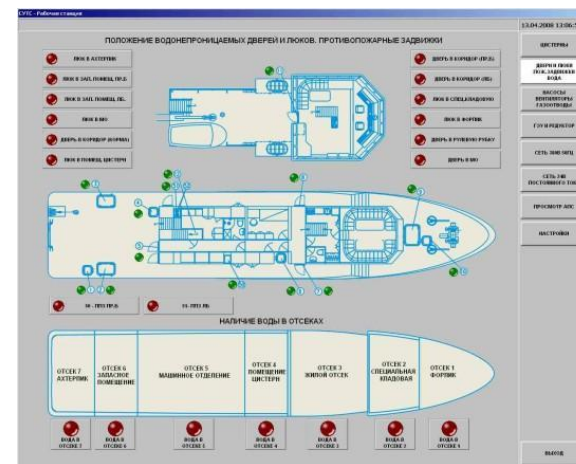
СУПС - Рабочая станция

13.04.2008 13:06

ПОЛОЖЕНИЕ ВОДОНЕПРОНИЦАЕМЫХ ДВЕРЕЙ И ЛЮКОВ. ПРОТИВОПОЖАРНЫЕ ЗАДВИЖКИ

ЛЮК В АХТЕРПИК
ЛЮК В ЗАП. ПОМЕЩ. ПР.Б
ЛЮК В ЗАП. ПОМЕЩ. ЛБ.
ЛЮК В МО
ДВЕРЬ В КОРИДОР (КОРМА)
ЛЮК В ПОМЕЩ. ЦИСТЕРН

ДВЕРЬ В КОРИДОР (ПР.Б)
ДВЕРЬ В КОРИДОР (ЛБ)
ЛЮК В СПЕЦ.КЛАДОВУЮ
ЛЮК В ФОРПИК
ДВЕРЬ В РУЛЕВУЮ РУБКУ
ДВЕРЬ В МО

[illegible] ПР.Б
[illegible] ЛБ

НАЛИЧИЕ ВОДЫ В ОТСЕКАХ

| ОТСЕК 7 АХТЕРПИК | ОТСЕК 6 ЗАПАСНОЕ ПОМЕЩЕНИЕ | ОТСЕК 5 МАШИННОЕ ОТДЕЛЕНИЕ | ОТСЕК 4 ПОМЕЩЕНИЕ ЦИСТЕРН | ОТСЕК 3 ЖИЛОЙ ОТСЕК | ОТСЕК 2 СПЕЦИАЛЬНАЯ КЛАДОВАЯ | ОТСЕК 1 ФОРПИК |
|---|---|---|---|---|---|---|

ВОДА В ОТСЕКЕ 7
ВОДА В ОТСЕКЕ 6
ВОДА В ОТСЕКЕ 5
ВОДА В ОТСЕКЕ 4
ВОДА В ОТСЕКЕ 3
ВОДА В ОТСЕКЕ 2
ВОДА В ОТСЕКЕ 1

ЦИСТЕРНЫ
ДВЕРИ И ЛЮКИ ПОЖ. ЗАДВИЖКИ ВОДА
НАСОСЫ ВЕНТИЛЯТОРЫ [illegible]
ГТУ И РЕДУКТОР
СЕТЬ 380В 50ГЦ
СЕТЬ 24В ПОСТОЯННОГО ТОК
ПРОСМОТР АПС
НАСТРОЙКИ
ВЫХОД